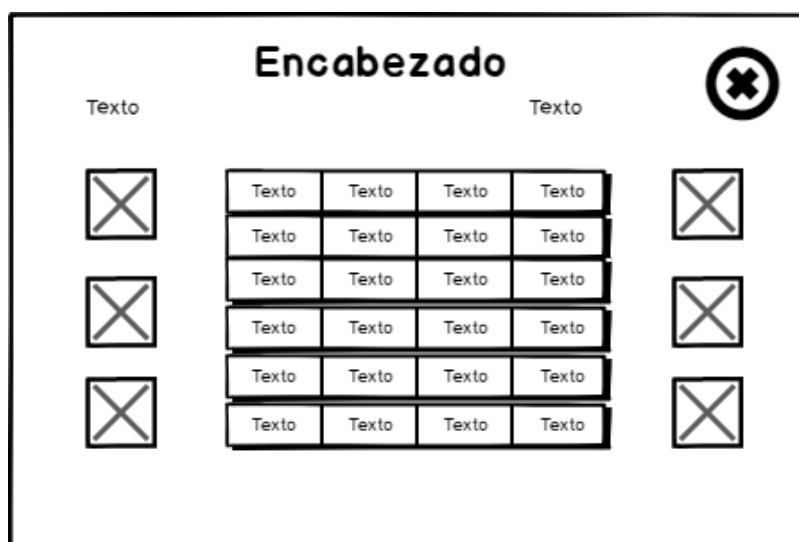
Encabezado

Texto

Texto

| Texto | Texto | Texto | Texto |
|---|---|---|---|
| Texto | Texto | Texto | Texto |
| Texto | Texto | Texto | Texto |
| Texto | Texto | Texto | Texto |
| Texto | Texto | Texto | Texto |
| Texto | Texto | Texto | Texto |